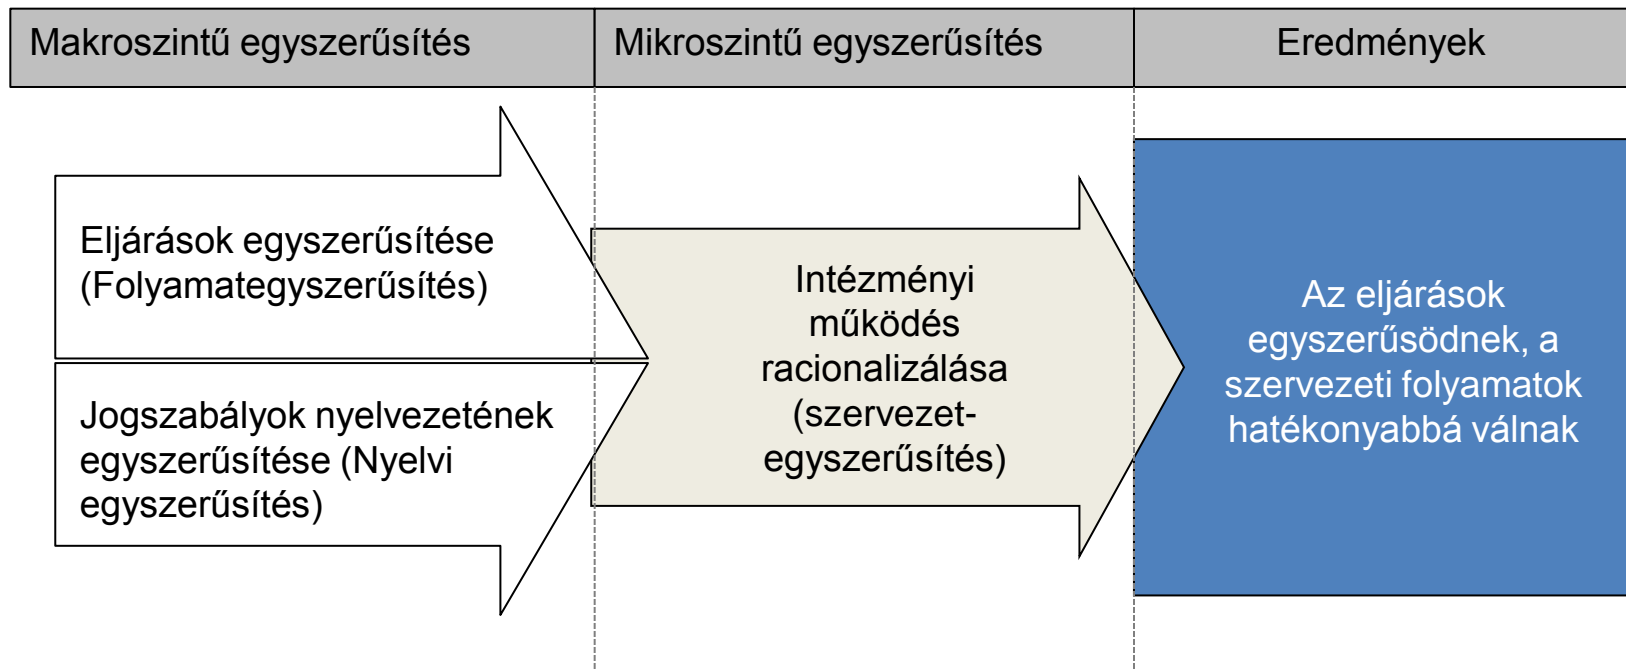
| Makroszintű egyszerűsítés | Mikroszintű egyszerűsítés | Eredmények |
|---|---|---|

Eljárások egyszerűsítése (Folyamategyszerűsítés)

Jogszabályok nyelvezetének egyszerűsítése (Nyelvi egyszerűsítés)

Intézményi működés racionalizálása (szervezet-egyszerűsítés)

Az eljárások egyszerűsödnek, a szervezeti folyamatok hatékonyabbá válnak